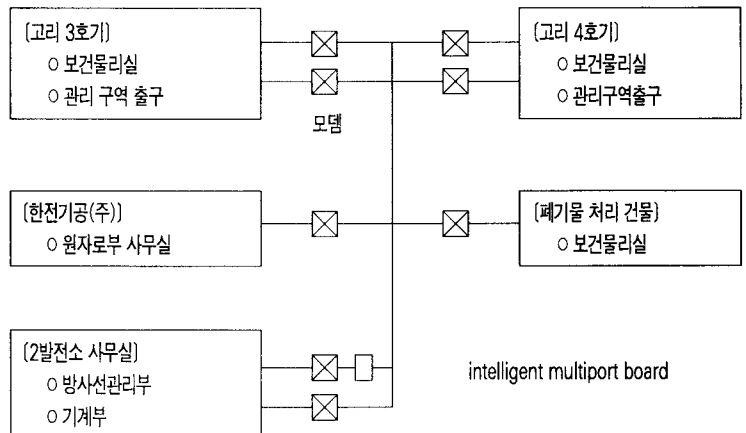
(고리 3호기)
○ 보건물리실
○ 관리 구역 출구

(고리 4호기)
○ 보건물리실
○ 관리구역출구

모뎀

(한전기공(주))
○ 원자로부 사무실

(폐기물 처리 건물)
○ 보건물리실

(2발전소 사무실)
○ 방사선관리부
○ 기계부

intelligent multiport board